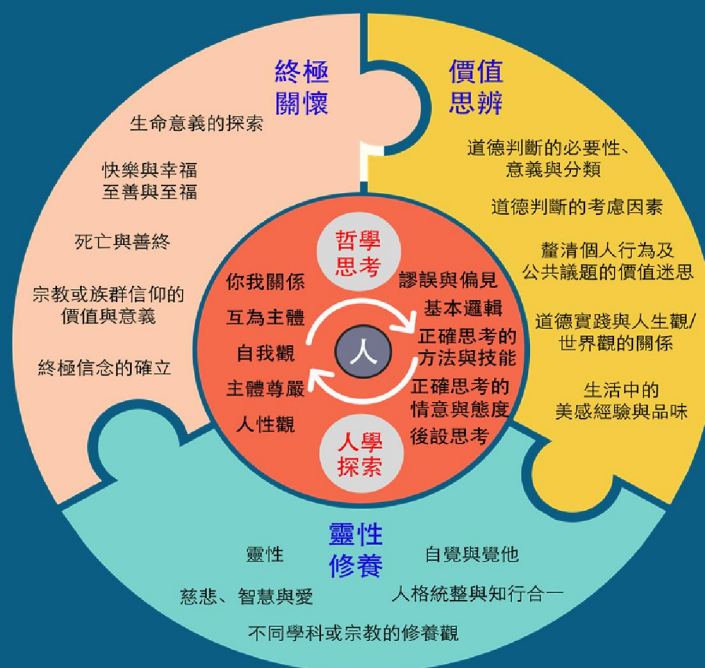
終極
關懷

生命意義的探索

快樂與幸福
至善與至福

死亡與善終

宗教或族群信仰的
價值與意義

終極信念的確立

價值
思辨

道德判斷的必要性、
意義與分類

道德判斷的考慮因素

釐清個人行為及
公共議題的價值迷思

道德實踐與人生觀/
世界觀的關係

生活中的
美感經驗與品味

哲學
思考

謬誤與偏見
基本邏輯
正確思考的
方法與技能
正確思考的
情意與態度
後設思考

你我關係
互為主體
自我觀
主體尊嚴
人性觀

人

人學
探索

靈性
修養

靈性
自覺與覺他
慈悲、智慧與愛
人格統整與知行合一
不同學科或宗教的修養觀